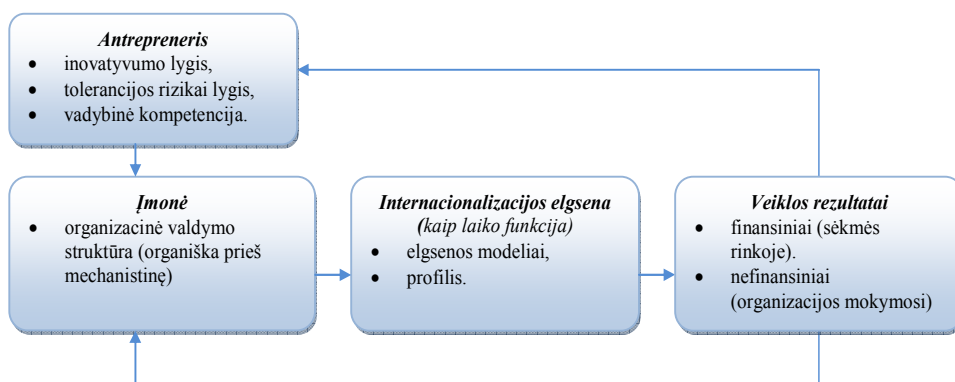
*Antrepreneris*
- inovatyvumo lygis,
- tolerancijos rizikai lygis,
- vadybinė kompetencija.

*Įmonė*
- organizacinė valdymo struktūra (organiška prieš mechanistinę)

*Internacionalizacijos elgsena (kaip laiko funkcija)*
- elgsenos modeliai,
- profilis.

*Veiklos rezultatai*
- finansiniai (sėkmės rinkoje).
- nefinansiniai (organizacijos mokymosi)